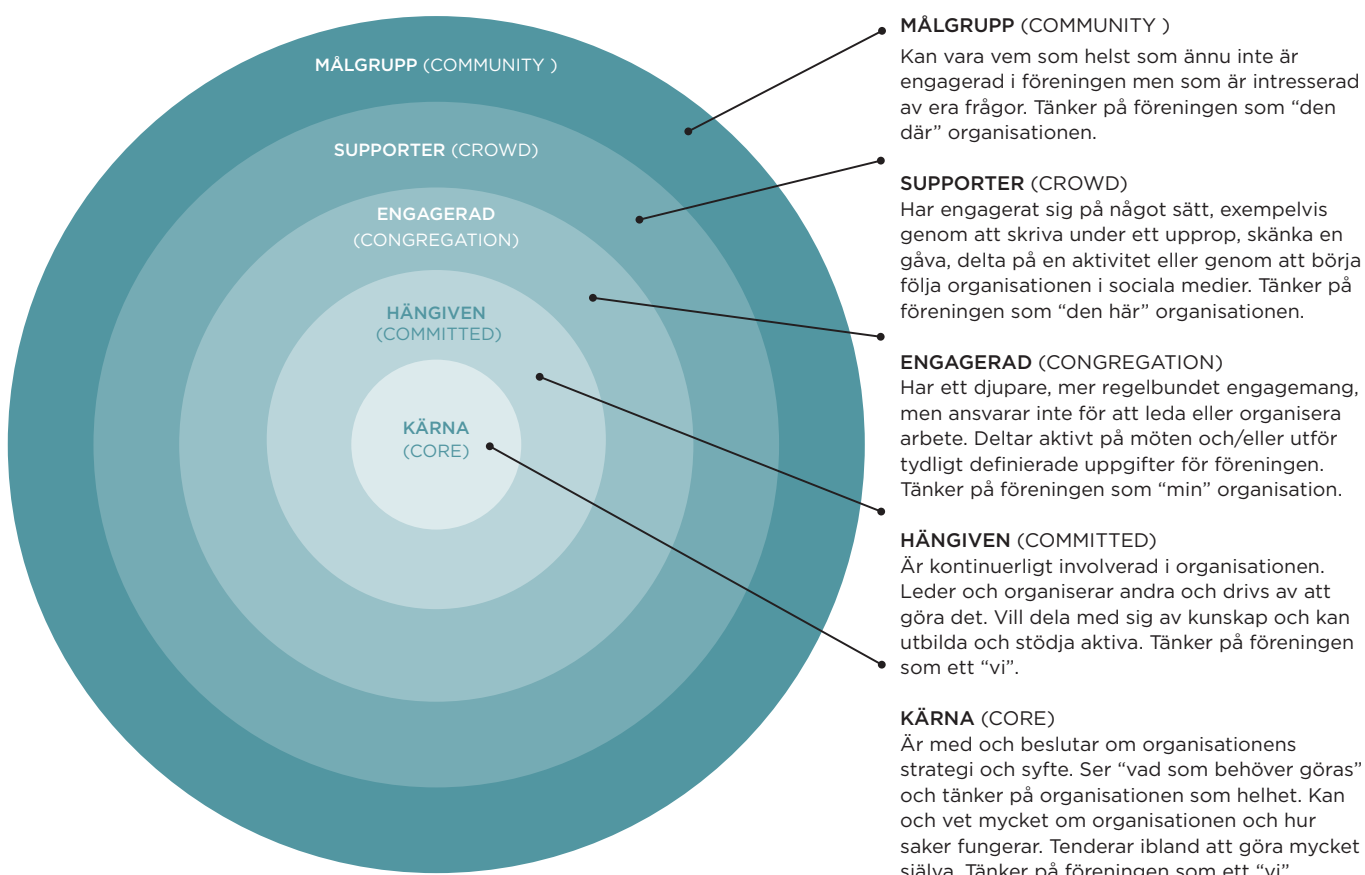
MÅLGRUPP (COMMUNITY )

SUPPORTER (CROWD)

ENGAGERAD (CONGREGATION)

HÄNGIVEN (COMMITTED)

KÄRNA (CORE)

MÅLGRUPP (COMMUNITY )
Kan vara vem som helst som ännu inte är engagerad i föreningen men som är intresserad av era frågor. Tänker på föreningen som "den där" organisationen.

SUPPORTER (CROWD)
Har engagerat sig på något sätt, exempelvis genom att skriva under ett upprop, skänka en gåva, delta på en aktivitet eller genom att börja följa organisationen i sociala medier. Tänker på föreningen som "den här" organisationen.

ENGAGERAD (CONGREGATION)
Har ett djupare, mer regelbundet engagemang, men ansvarar inte för att leda eller organisera arbete. Deltar aktivt på möten och/eller utför tydligt definierade uppgifter för föreningen. Tänker på föreningen som "min" organisation.

HÄNGIVEN (COMMITTED)
Är kontinuerligt involverad i organisationen. Leder och organiserar andra och drivs av att göra det. Vill dela med sig av kunskap och kan utbilda och stödja aktiva. Tänker på föreningen som ett "vi".

KÄRNA (CORE)
Är med och beslutar om organisationens strategi och syfte. Ser "vad som behöver göras" och tänker på organisationen som helhet. Kan och vet mycket om organisationen och hur saker fungerar. Tenderar ibland att göra mycket själva. Tänker på föreningen som ett "vi".